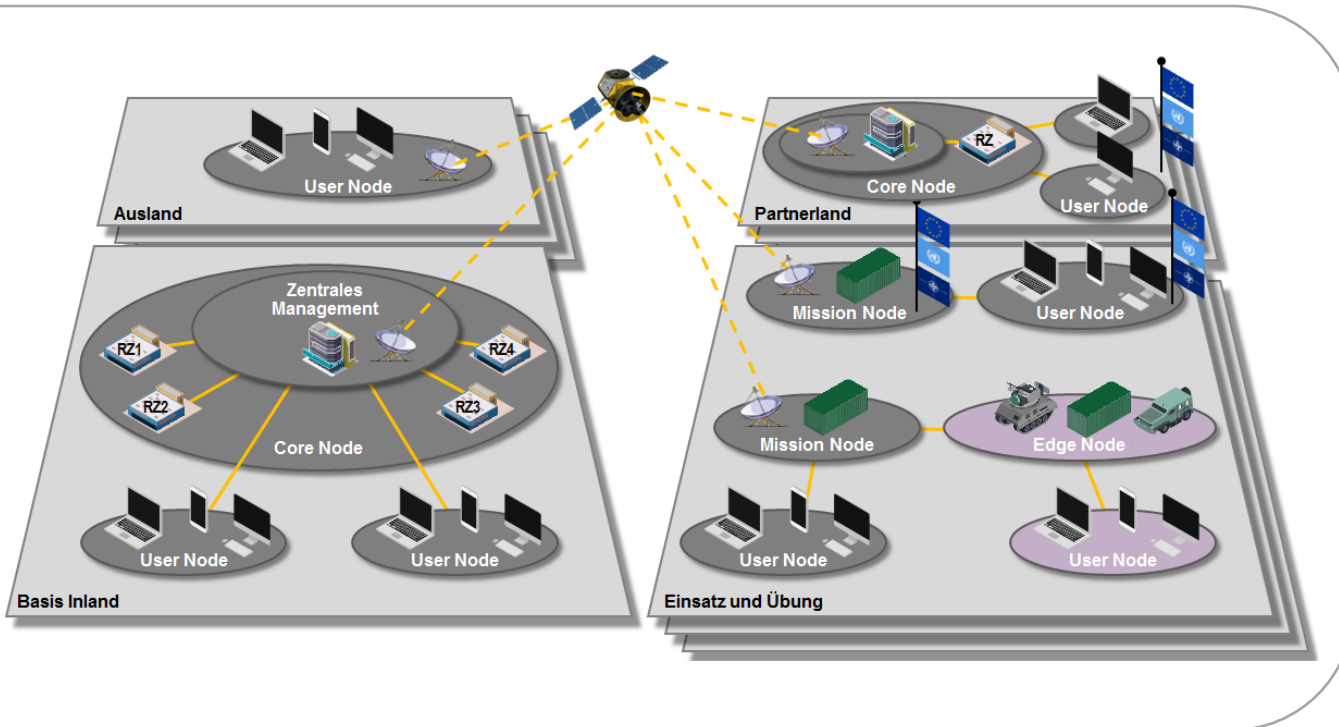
User Node
Ausland

Zentrales Management
RZ1
RZ2
RZ4
RZ3
Core Node
User Node
User Node
Basis Inland

RZ
Core Node
User Node
Partnerland

Mission Node
User Node
Mission Node
Edge Node
User Node
User Node
Einsatz und Übung